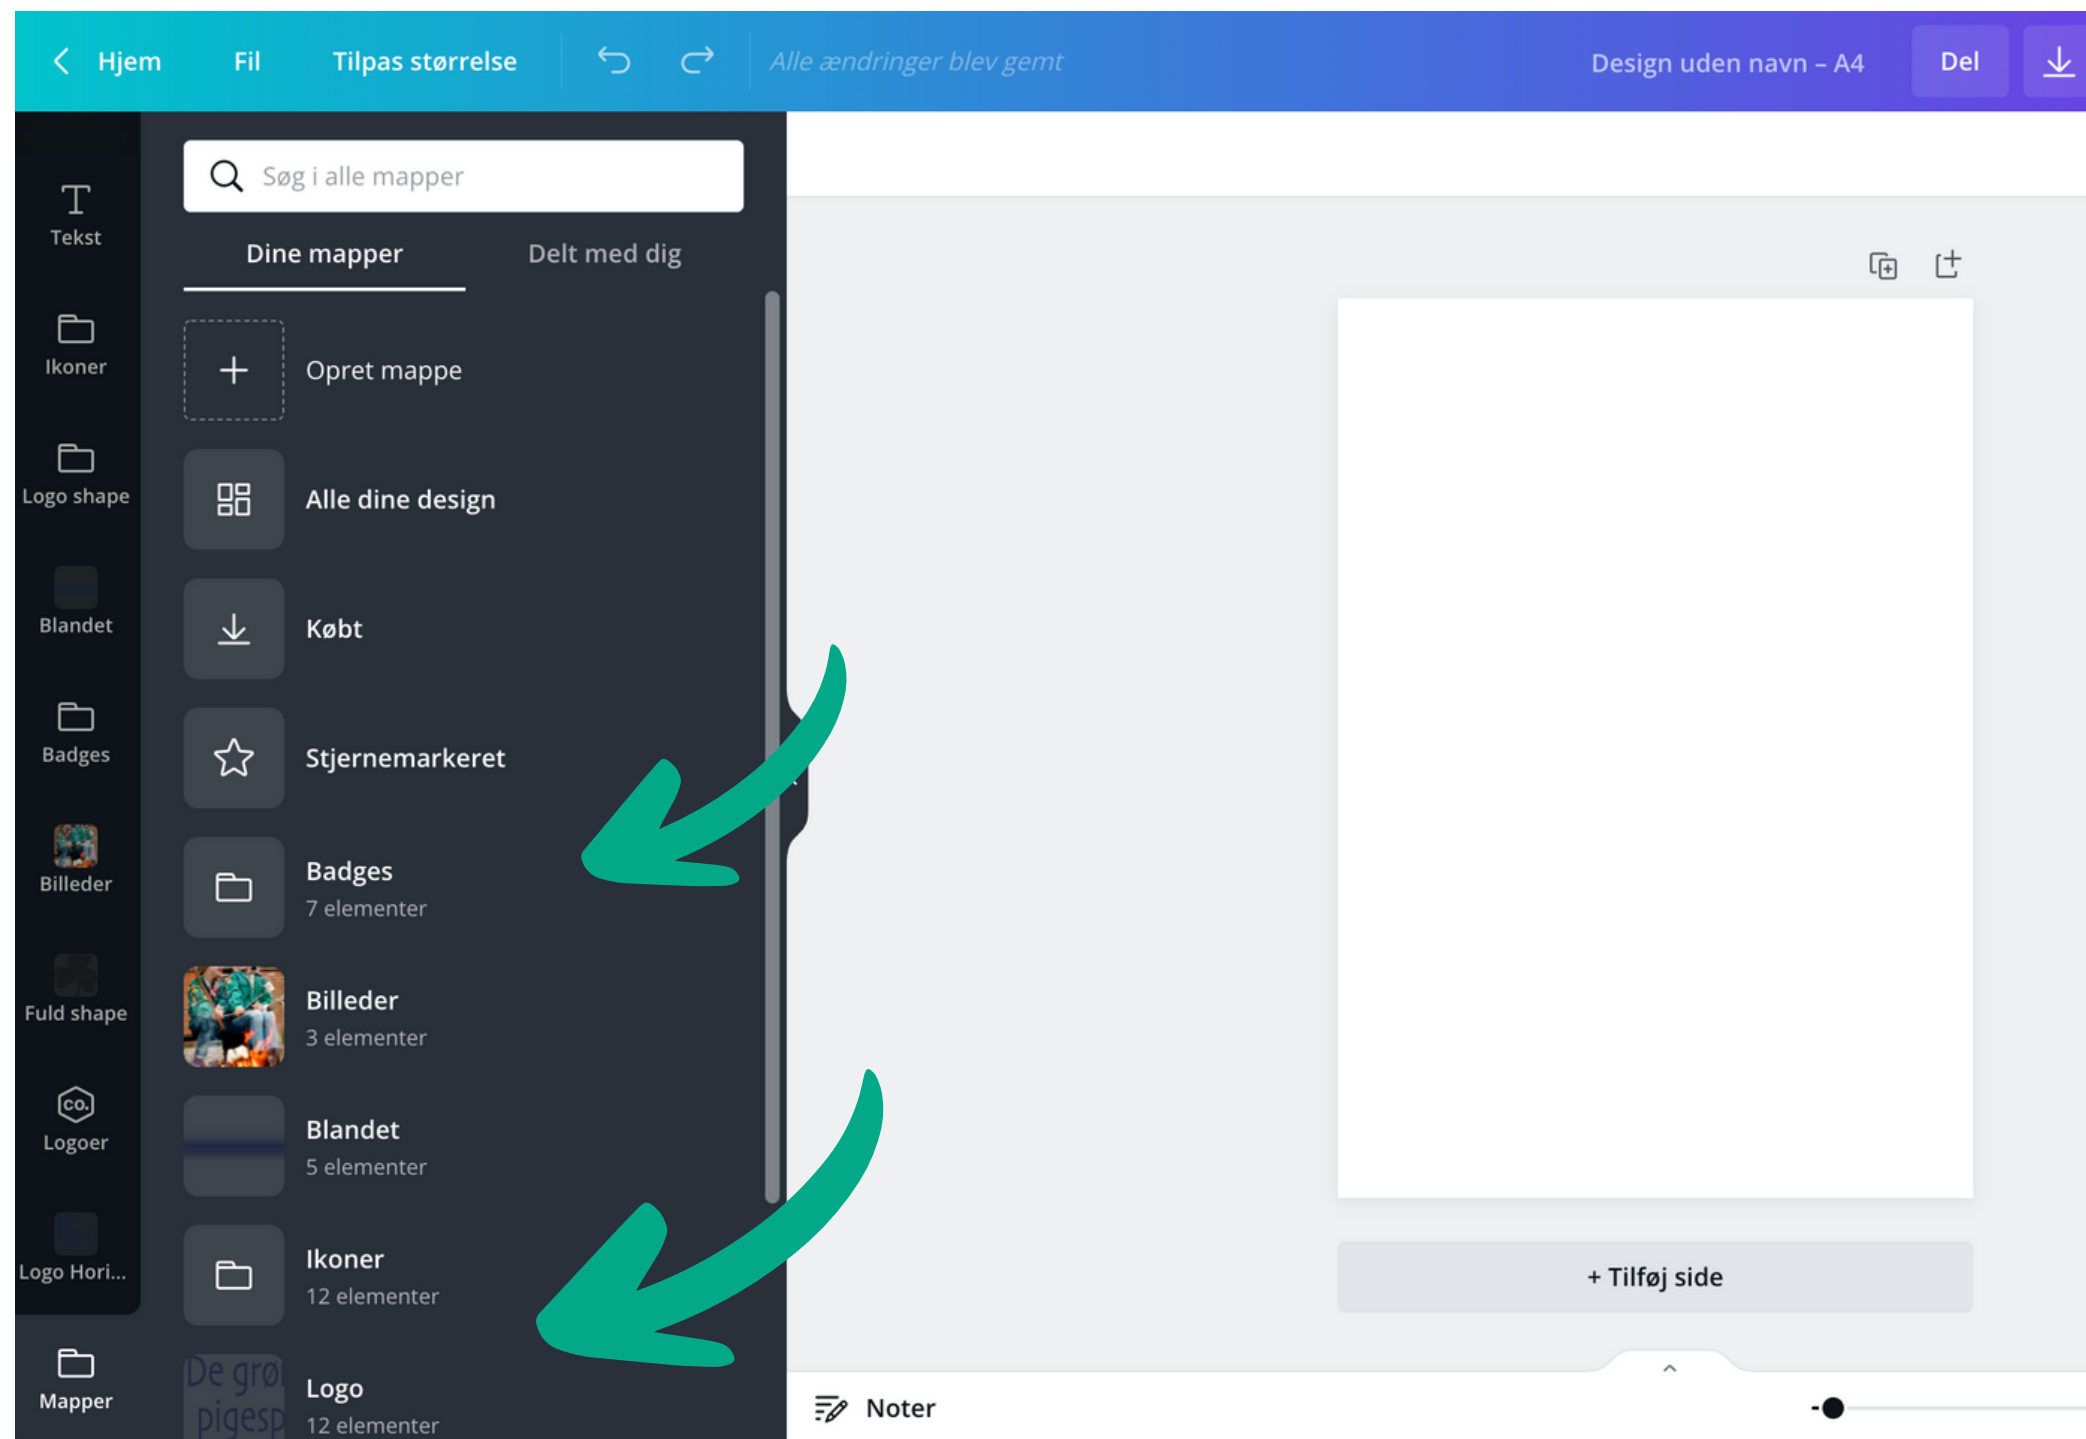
Hjem Fil Tilpas størrelse Alle ændringer blev gemt Design uden navn – A4 Del

Tekst

Ikoner

Logo shape

Blandet

Badges

Billeder

Fuld shape

Logoer

Logo Hori...

Mapper

Søg i alle mapper

Dine mapper

Delt med dig

Opret mappe

Alle dine design

Købt

Stjernemarkeret

Badges
7 elementer

Billeder
3 elementer

Blandet
5 elementer

Ikoner
12 elementer

De grø pigesp

Logo
12 elementer

+ Tilføj side

Noter